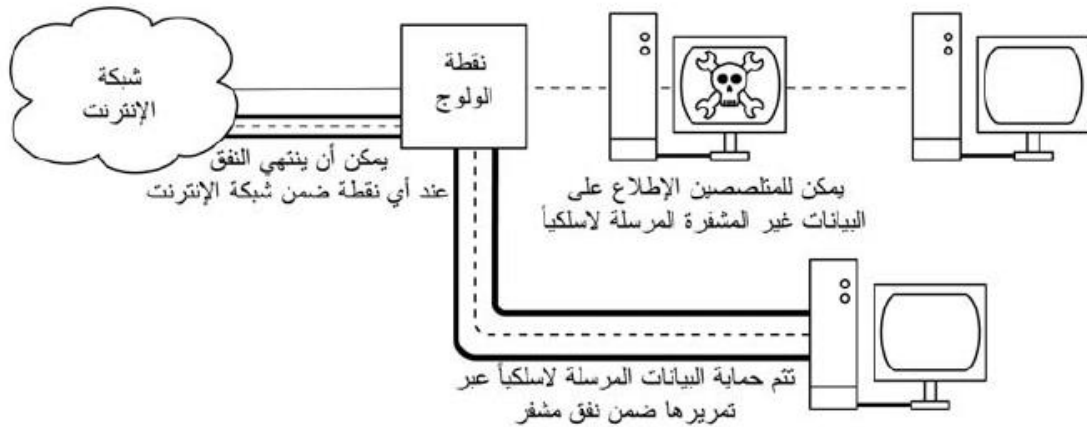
شبكة الإنترنت

نقطة الولوج

يمكن أن ينتهي النفق عند أي نقطة ضمن شبكة الإنترنت

يمكن للمتلصصين الإطلاع على البيانات غير المشفرة المرسلة لاسلكياً

تتم حماية البيانات المرسلة لاسلكياً عبر تمريرها ضمن نفق مشفر